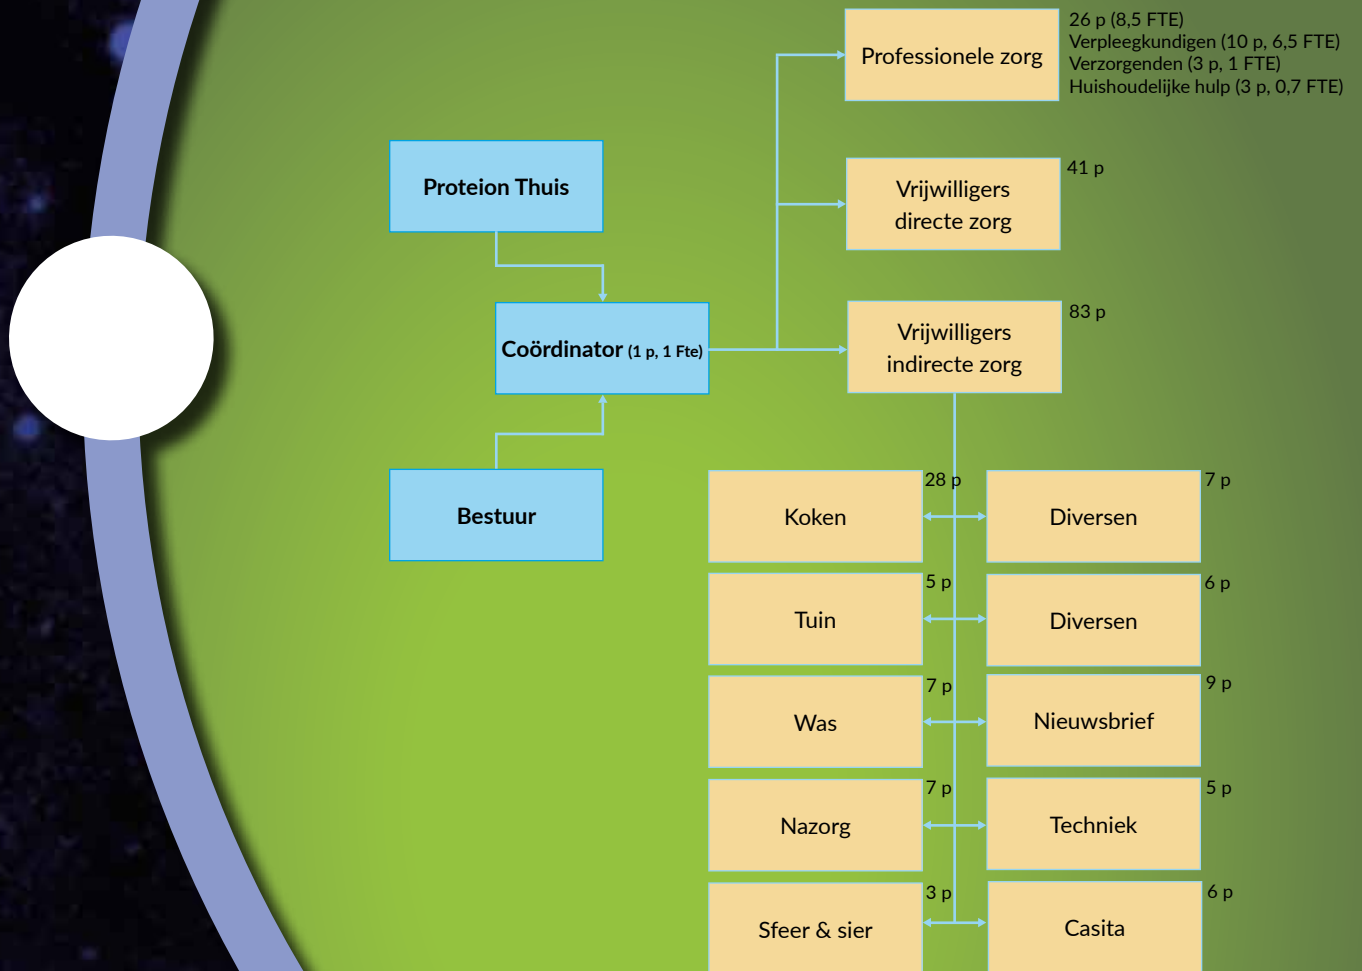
Proteion Thuis

Coördinator (1 p, 1 Fte)

Bestuur

Professionele zorg

26 p (8,5 FTE)
Verpleegkundigen (10 p, 6,5 FTE)
Verzorgenden (3 p, 1 FTE)
Huishoudelijke hulp (3 p, 0,7 FTE)

Vrijwilligers directe zorg

41 p

Vrijwilligers indirecte zorg

83 p

Koken

28 p

Diversen

7 p

Tuin

5 p

Diversen

6 p

Was

7 p

Nieuwsbrief

9 p

Nazorg

7 p

Techniek

5 p

Sfeer & sier

3 p

Casita

6 p